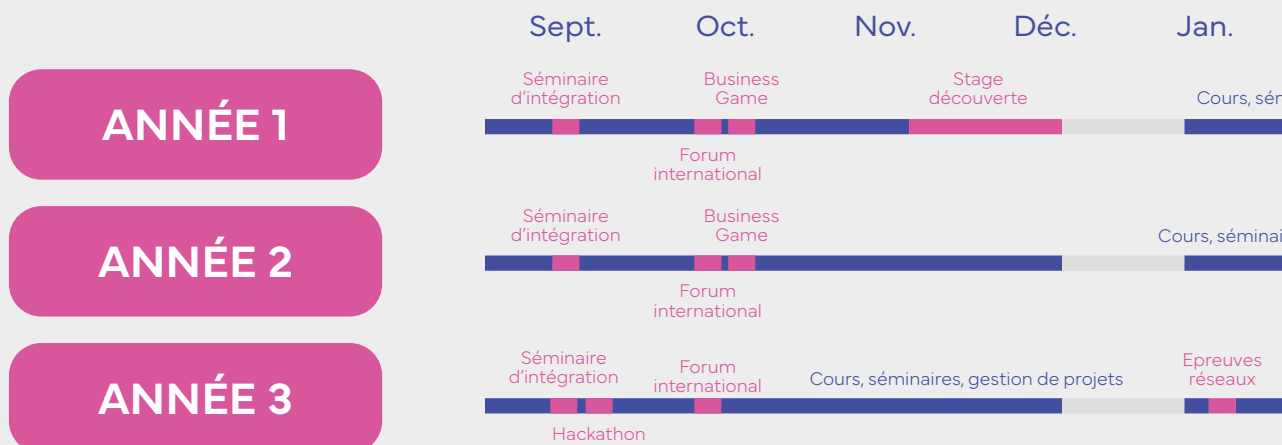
Sept. Oct. Nov. Déc. Jan.

ANNÉE 1

Séminaire d'intégration

Business Game

Stage découverte

Cours, sém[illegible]

Forum international

ANNÉE 2

Séminaire d'intégration

Business Game

Cours, séminai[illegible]

Forum international

ANNÉE 3

Séminaire d'intégration

Forum international

Cours, séminaires, gestion de projets

Epreuves réseaux

Hackathon